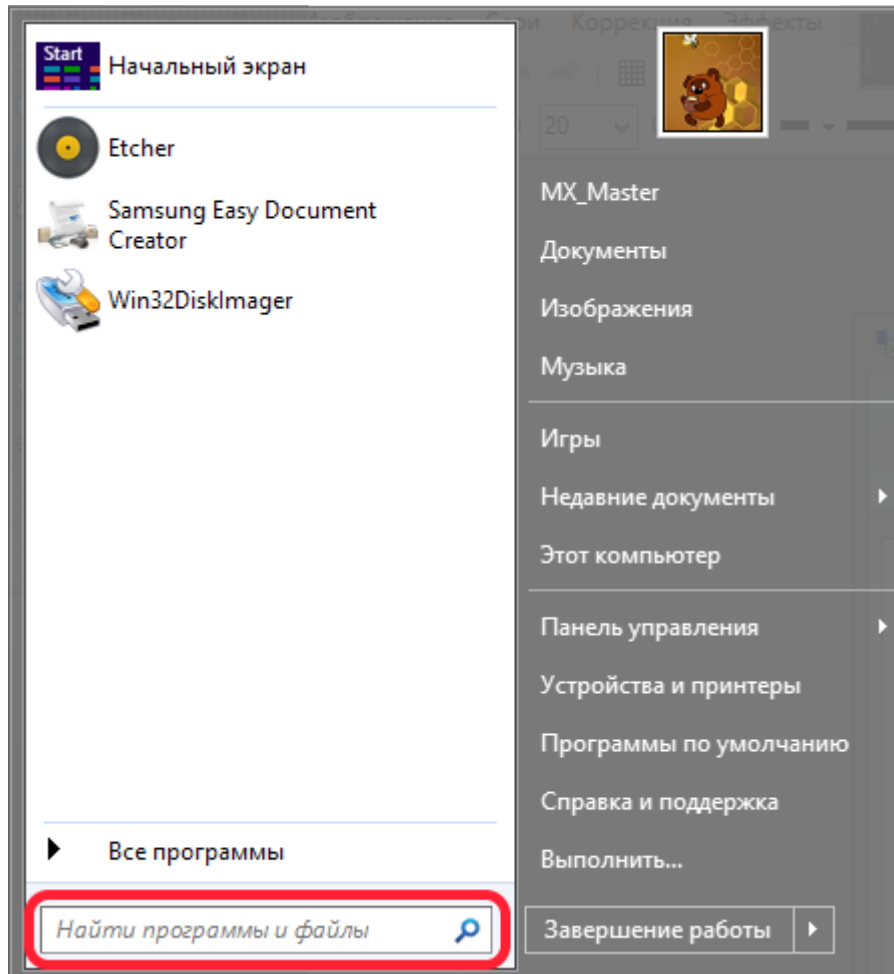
Start

Начальный экран

Etcher

Samsung Easy Document Creator

Win32DiskImager

Все программы

Найти программы и файлы

MX_Master

Документы

Изображения

Музыка

Игры

Недавние документы

Этот компьютер

Панель управления

Устройства и принтеры

Программы по умолчанию

Справка и поддержка

Выполнить...

Завершение работы

Коррекция Эффекты

20